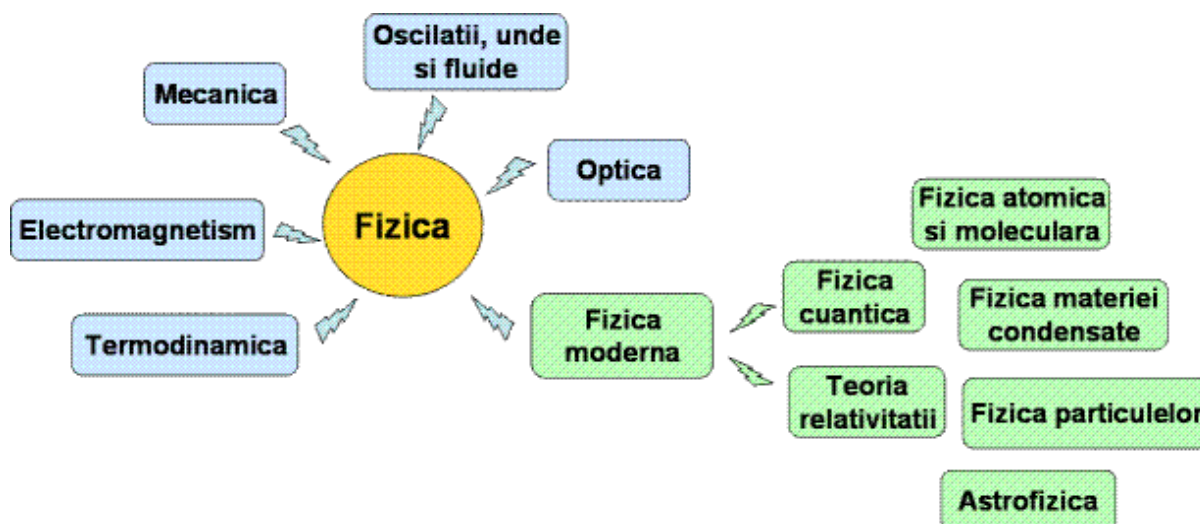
Fizica

Mecanica

Oscilatii, unde si fluide

Optica

Electromagnetism

Termodinamica

Fizica moderna

Fizica cuantica

Teoria relativitatii

Fizica atomica si moleculara

Fizica materiei condensate

Fizica particulelor

Astrofizica